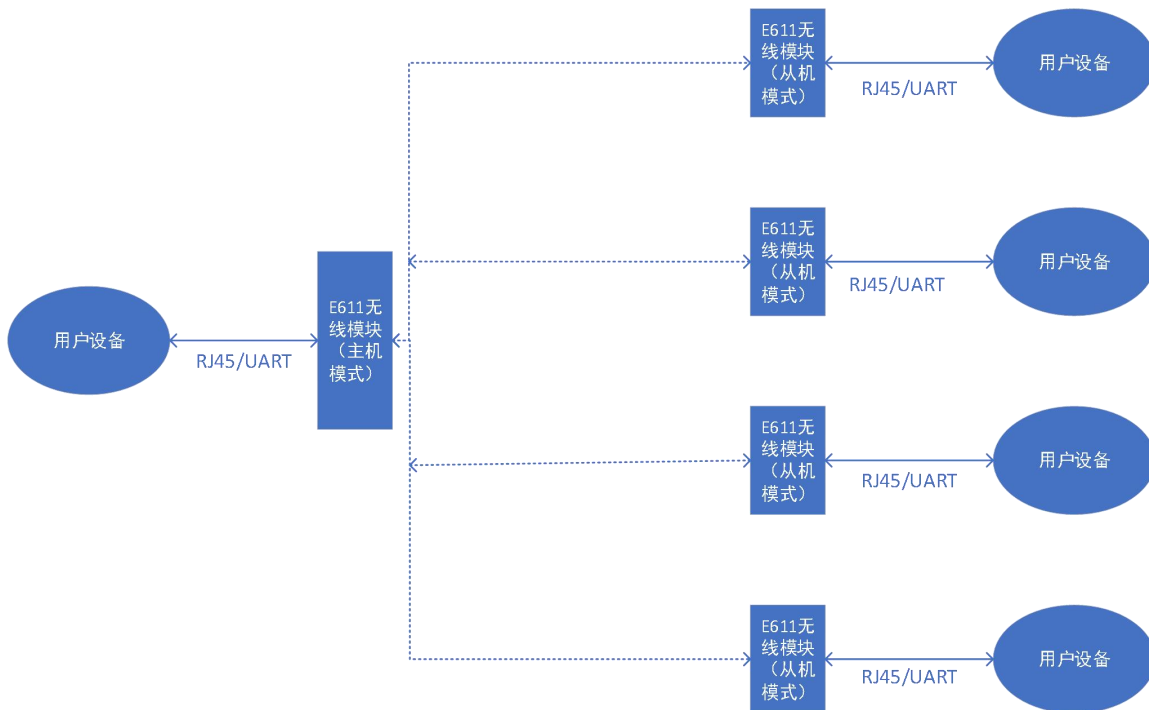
E611无线模块（从机模式）

RJ45/UART

用户设备

E611无线模块（从机模式）

RJ45/UART

用户设备

用户设备

RJ45/UART

E611无线模块（主机模式）

E611无线模块（从机模式）

RJ45/UART

用户设备

E611无线模块（从机模式）

RJ45/UART

用户设备